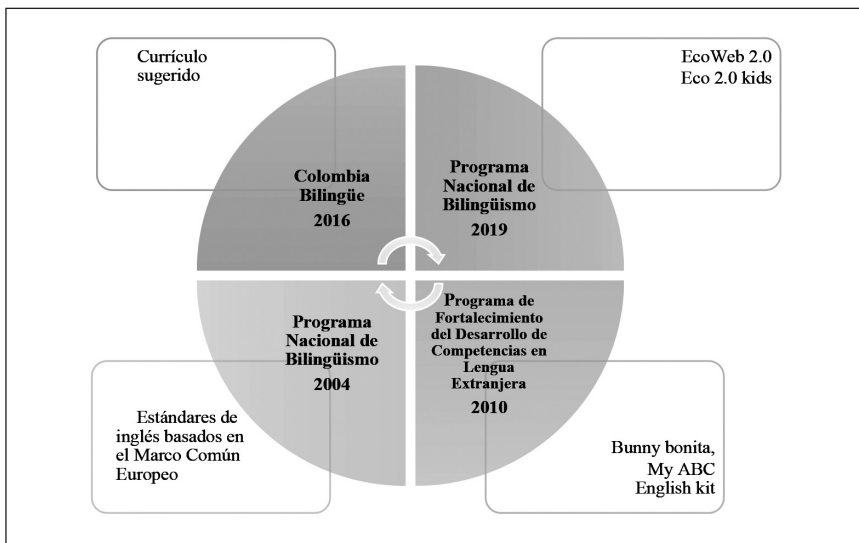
Currículo sugerido

EcoWeb 2.0
Eco 2.0 kids

Colombia Bilingüe
2016

Programa Nacional de Bilingüismo
2019

Programa Nacional de Bilingüismo
2004

Programa de Fortalecimiento del Desarrollo de Competencias en Lengua Extranjera
2010

Estándares de inglés basados en el Marco Común Europeo

Bunny bonita,
My ABC English kit